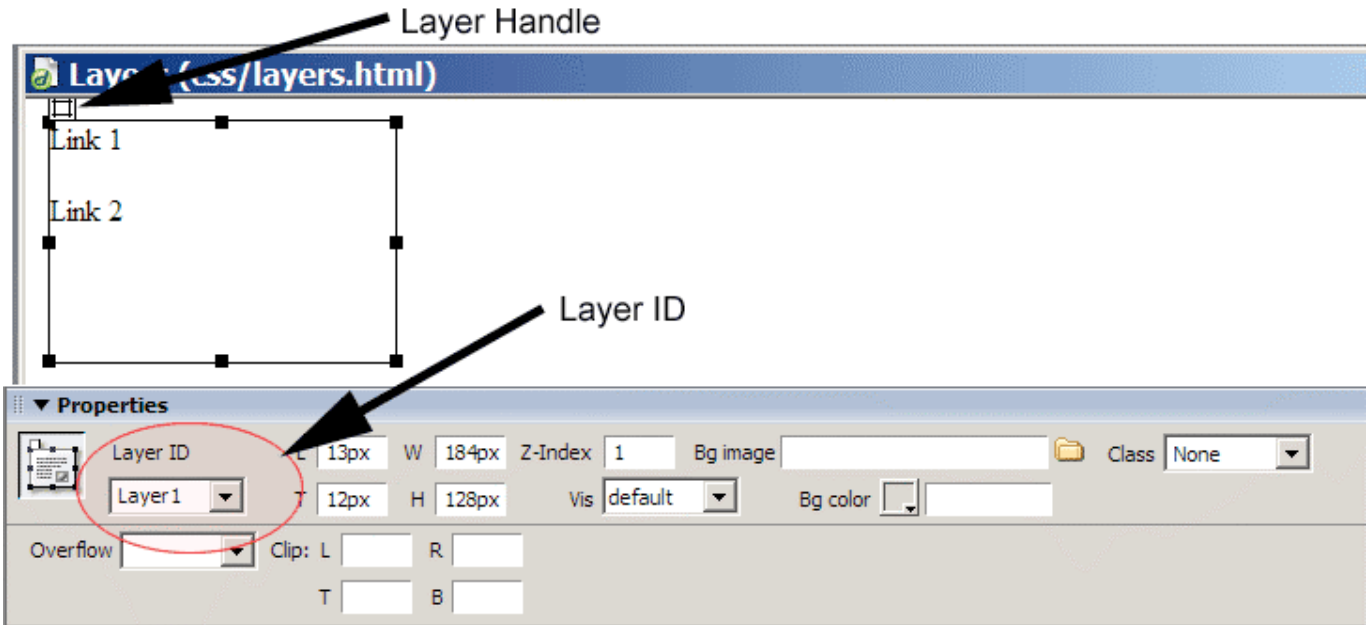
Layer Handle

Lay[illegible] (css/layers.html)

Link 1

Link 2

Layer ID

▼ Properties

Layer ID

Layer1

L 13px W 184px Z-Index 1 Bg image Class None

T 12px H 128px Vis default Bg color

Overflow Clip: L R

T B